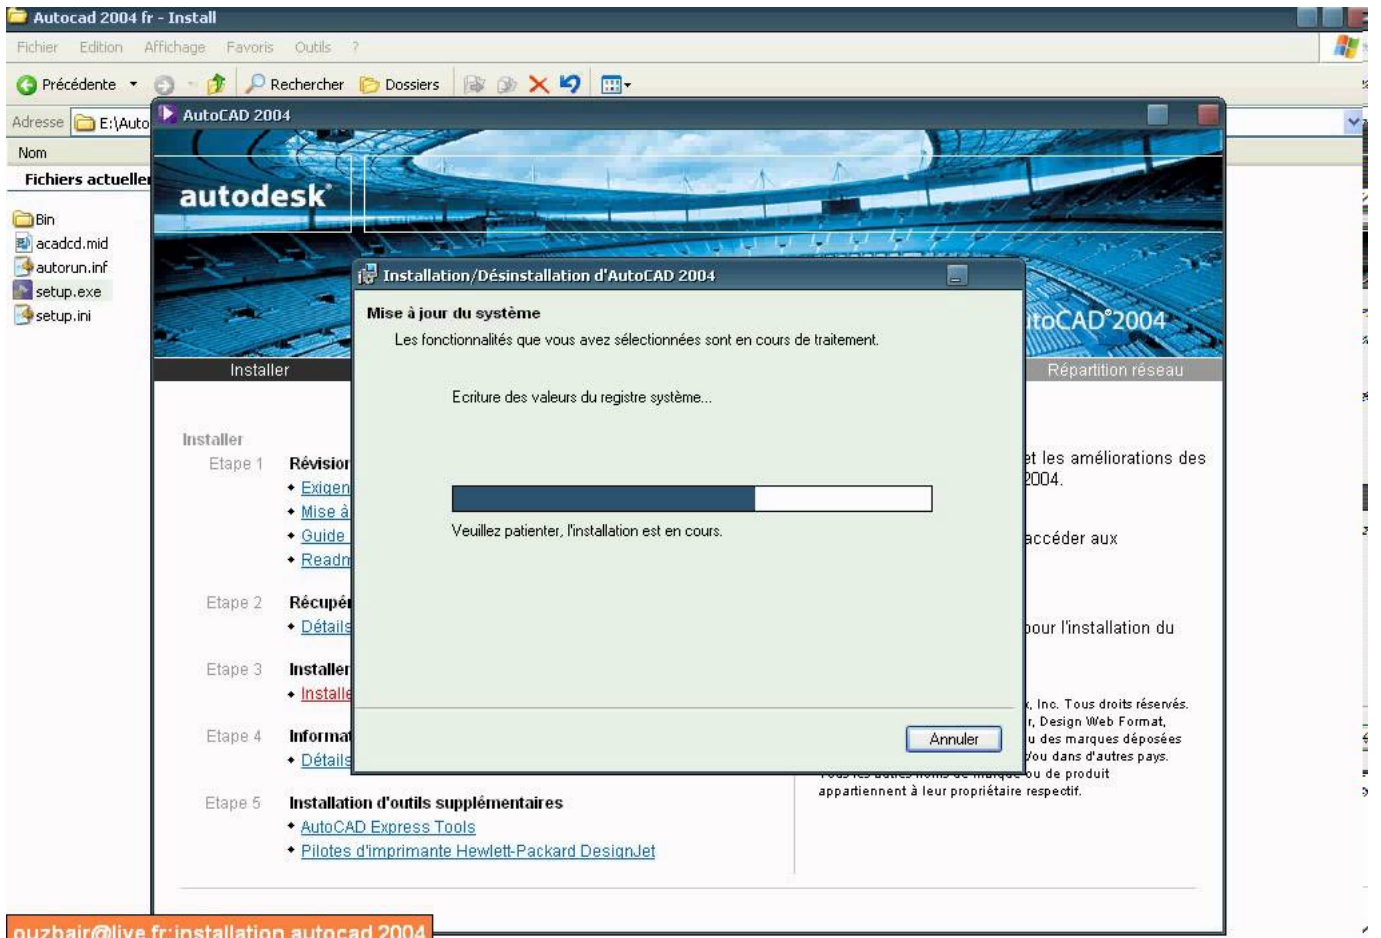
Autocad 2004 fr - Install

Fichier Edition Affichage Favoris Outils ?

Précédente Rechercher Dossiers

Adresse E:\Auto

Nom

Fichiers actueller

Bin
acadcd.mid
autorun.inf
setup.exe
setup.ini

AutoCAD 2004

autodesk

AutoCAD 2004

Installer

Répartition réseau

Installer
Etape 1 Révision
• Exigen
• Mise à
• Guide
• Readm

Etape 2 Récupé
• Détails

Etape 3 Installer
• Installe

Etape 4 Informat
• Détails

Etape 5 Installation d'outils supplémentaires
• AutoCAD Express Tools
• Pilotes d'imprimante Hewlett-Packard DesignJet

et les améliorations des 2004.

accéder aux

pour l'installation du

, Inc. Tous droits réservés. r, Design Web Format, u des marques déposées /ou dans d'autres pays. ou de produit appartiennent à leur propriétaire respectif.

Installation/Désinstallation d'AutoCAD 2004

Mise à jour du système
Les fonctionnalités que vous avez sélectionnées sont en cours de traitement.

Ecriture des valeurs du registre système...

Veuillez patienter, l'installation est en cours.

Annuler

ouzbair@live.fr:installation autocad 2004